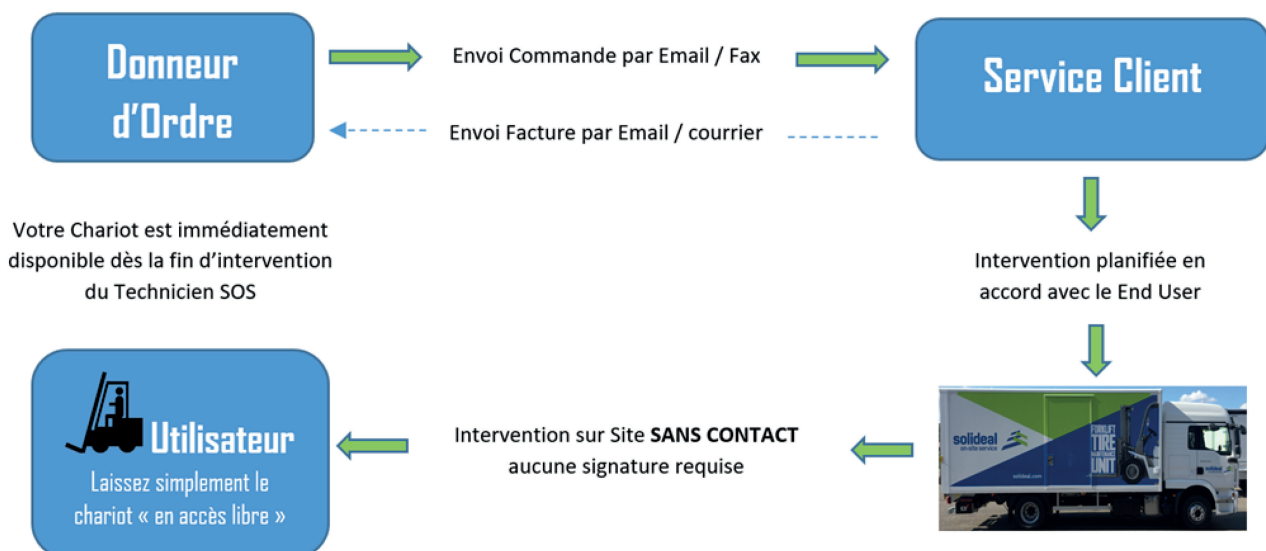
Donneur d'Ordre

Envoi Commande par Email / Fax

Service Client

Envoi Facture par Email / courrier

Votre Chariot est immédiatement disponible dès la fin d'intervention du Technicien SOS

Intervention planifiée en accord avec le End User

Utilisateur

Laissez simplement le chariot « en accès libre »

Intervention sur Site **SANS CONTACT** aucune signature requise

solideal

FORKLIFT TIRE MAINTENANCE UNIT